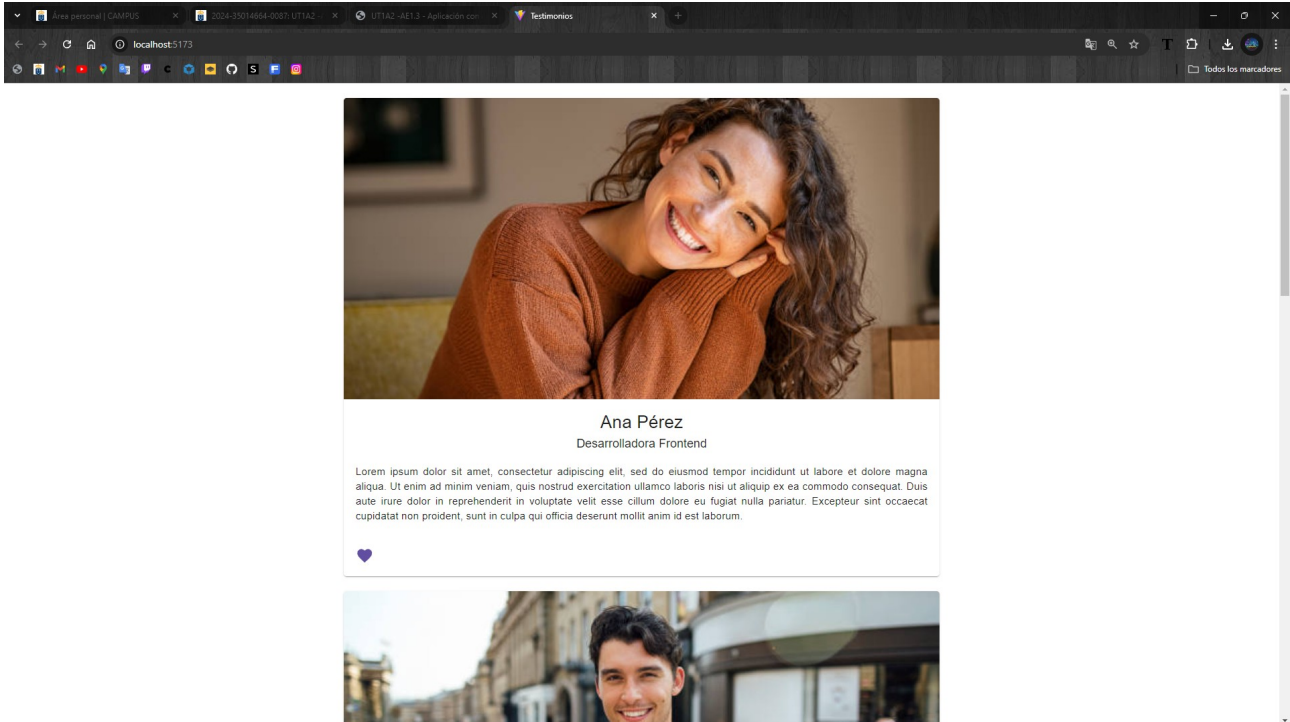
Área personal | CAMPUS
2024-33014664-0087: UT1A2 -
UT1A2 -AE1.3 - Aplicación con
Testimonios

localhost:5173

Todos los marcadores

Ana Pérez

Desarrolladora Frontend

Lorem ipsum dolor sit amet, consectetur adipiscing elit, sed do eiusmod tempor incididunt ut labore et dolore magna aliqua. Ut enim ad minim veniam, quis nostrud exercitation ullamco laboris nisi ut aliquip ex ea commodo consequat. Duis aute irure dolor in reprehenderit in voluptate velit esse cillum dolore eu fugiat nulla pariatur. Excepteur sint occaecat cupidatat non proident, sunt in culpa qui officia deserunt mollit anim id est laborum.